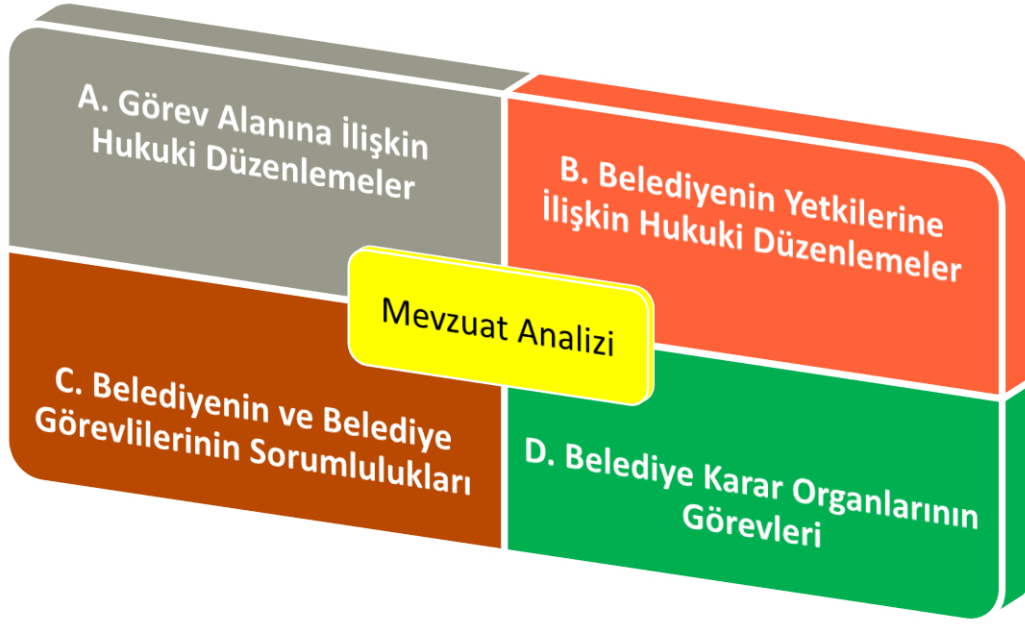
A. Görev Alanına İlişkin Hukuki Düzenlemeler

B. Belediyenin Yetkilerine İlişkin Hukuki Düzenlemeler

Mevzuat Analizi

C. Belediyenin ve Belediye Görevlilerinin Sorumlulukları

D. Belediye Karar Organlarının Görevleri